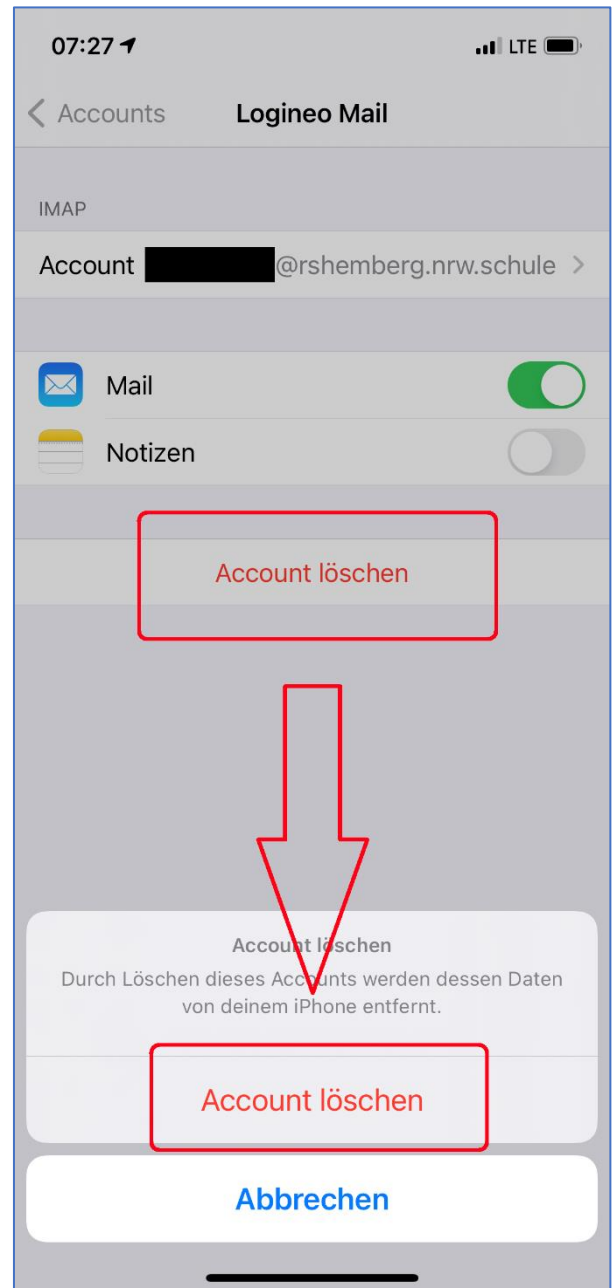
07:27

LTE

< Accounts

Logineo Mail

IMAP

Account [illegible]@rshemberg.nrw.schule >

Mail

Notizen

Account löschen

Account löschen

Durch Löschen dieses Accounts werden dessen Daten von deinem iPhone entfernt.

Account löschen

Abbrechen